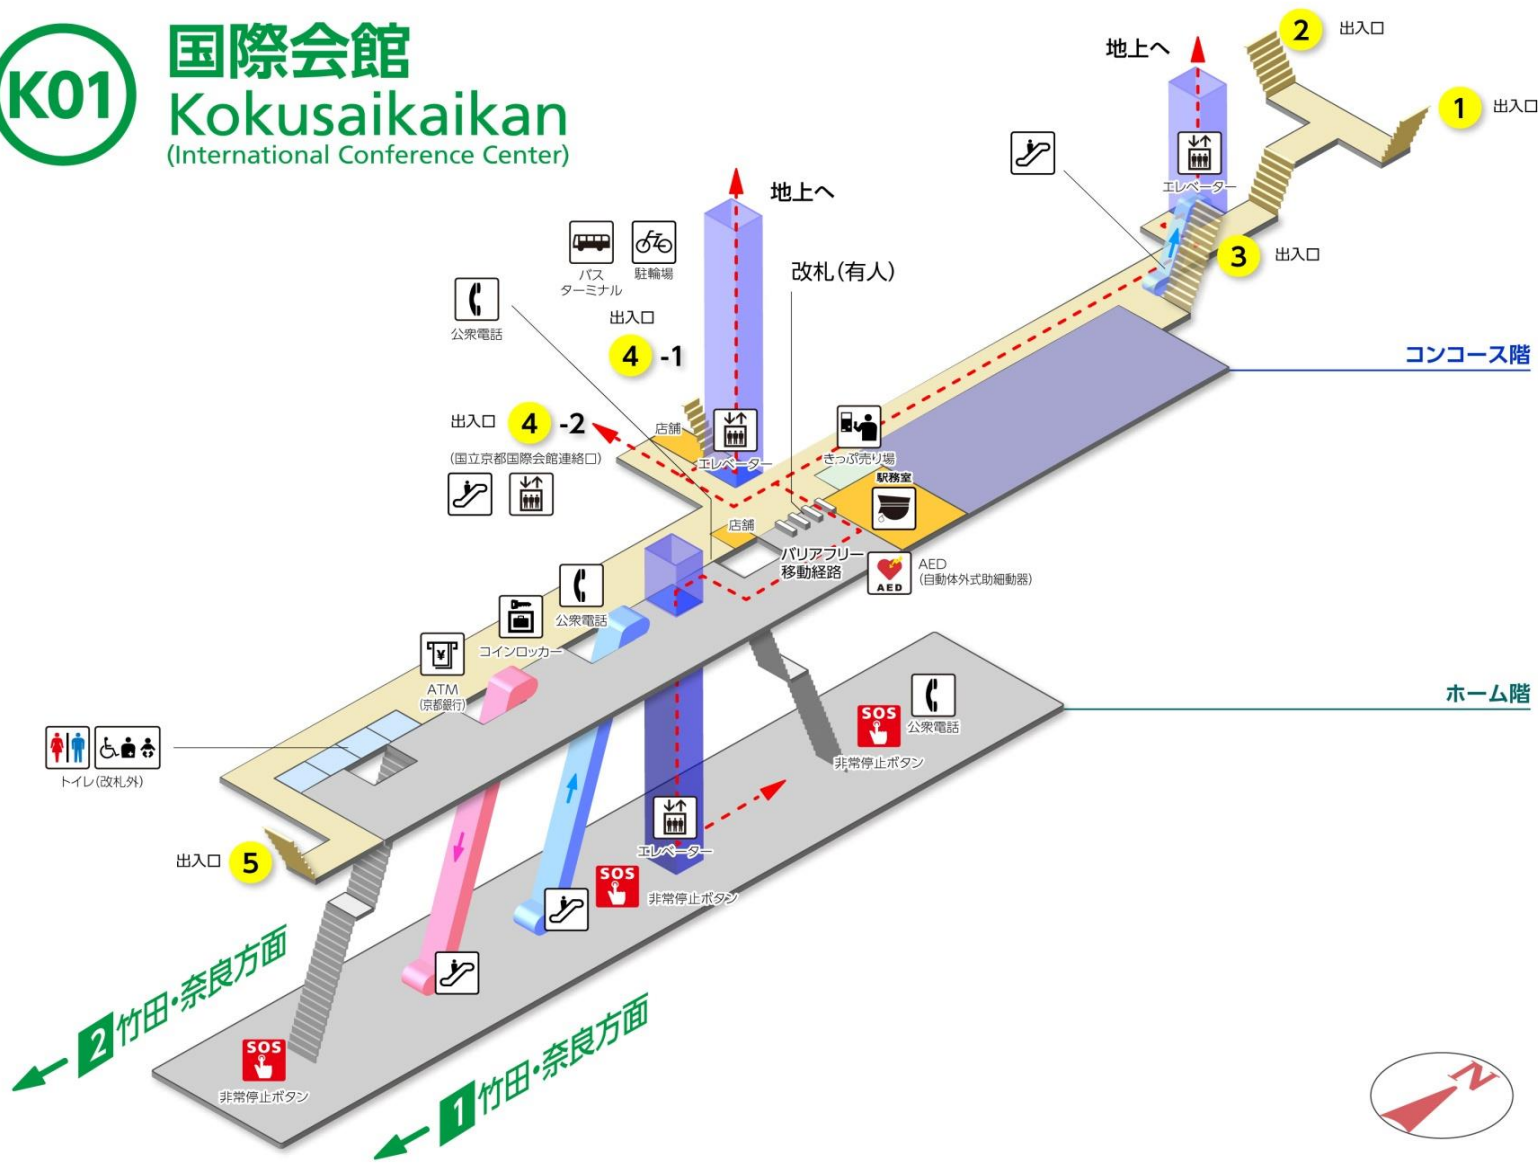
K01
国際会館
Kokusaikaikan
(International Conference Center)

地上へ

2 出入口

1 出入口

エレベーター

3 出入口

地上へ

バス ターミナル

駐輪場

改札(有人)

公衆電話

出入口

4 -1

コンコース階

出入口 4 -2

(国立京都国際会館連絡口)

店舗

エレベーター

きっぷ売り場

駅務室

店舗

バリアフリー 移動経路

AED (自動体外式除細動器)

AED

公衆電話

コインロッカー

ATM (京都銀行)

ホーム階

SOS

公衆電話

非常停止ボタン

トイレ(改札外)

エレベーター

SOS

非常停止ボタン

出入口 5

2 竹田・奈良方面

1 竹田・奈良方面

SOS

非常停止ボタン

N